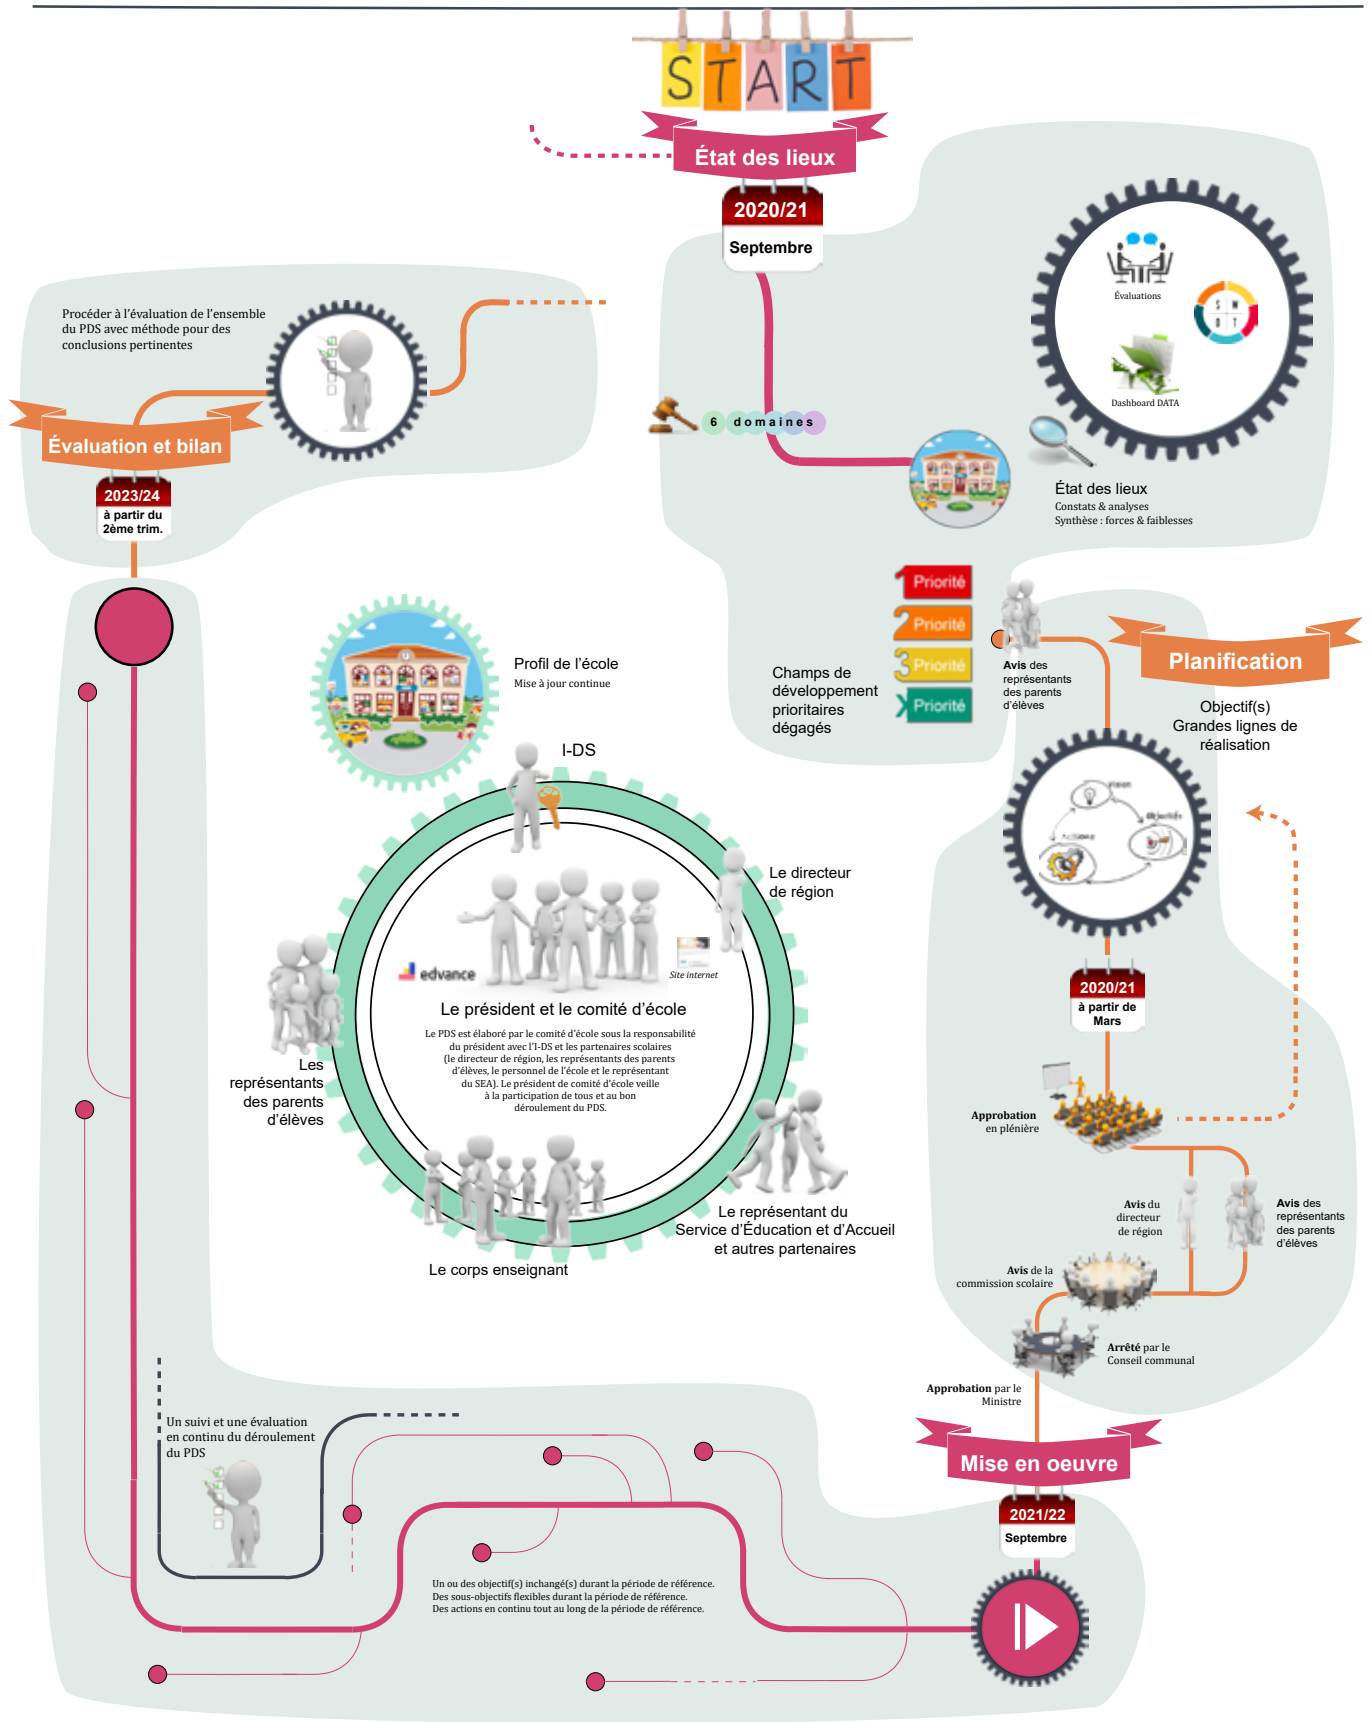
START

État des lieux

2020/21
Septembre

Procéder à l'évaluation de l'ensemble du PDS avec méthode pour des conclusions pertinentes

Évaluation et bilan

2023/24
à partir du 2ème trim.

Évaluations

S W O T

Dashboard DATA

6 domaines

État des lieux
Constats & analyses
Synthèse : forces & faiblesses

1 Priorité
2 Priorité
3 Priorité
X Priorité

Champs de développement prioritaires dégagés

Avis des représentants des parents d'élèves

Planification

Objectif(s)
Grandes lignes de réalisation

plan
objectifs
actions

2020/21
à partir de Mars

Profil de l'école
Mise à jour continue

I-DS

Le directeur de région

edvance

Site internet

Le président et le comité d'école

Le PDS est élaboré par le comité d'école sous la responsabilité du président avec l'I-DS et les partenaires scolaires (le directeur de région, les représentants des parents d'élèves, le personnel de l'école et le représentant du SEA). Le président de comité d'école veille à la participation de tous et au bon déroulement du PDS.

Les représentants des parents d'élèves

Le représentant du Service d'Éducation et d'Accueil et autres partenaires

Le corps enseignant

Approbation en plénière

Avis du directeur de région

Avis des représentants des parents d'élèves

Avis de la commission scolaire

Arrêté par le Conseil communal

Approbation par le Ministre

Mise en oeuvre

2021/22
Septembre

Un suivi et une évaluation en continu du déroulement du PDS

Un ou des objectif(s) inchangé(s) durant la période de référence.
Des sous-objectifs flexibles durant la période de référence.
Des actions en continu tout au long de la période de référence.